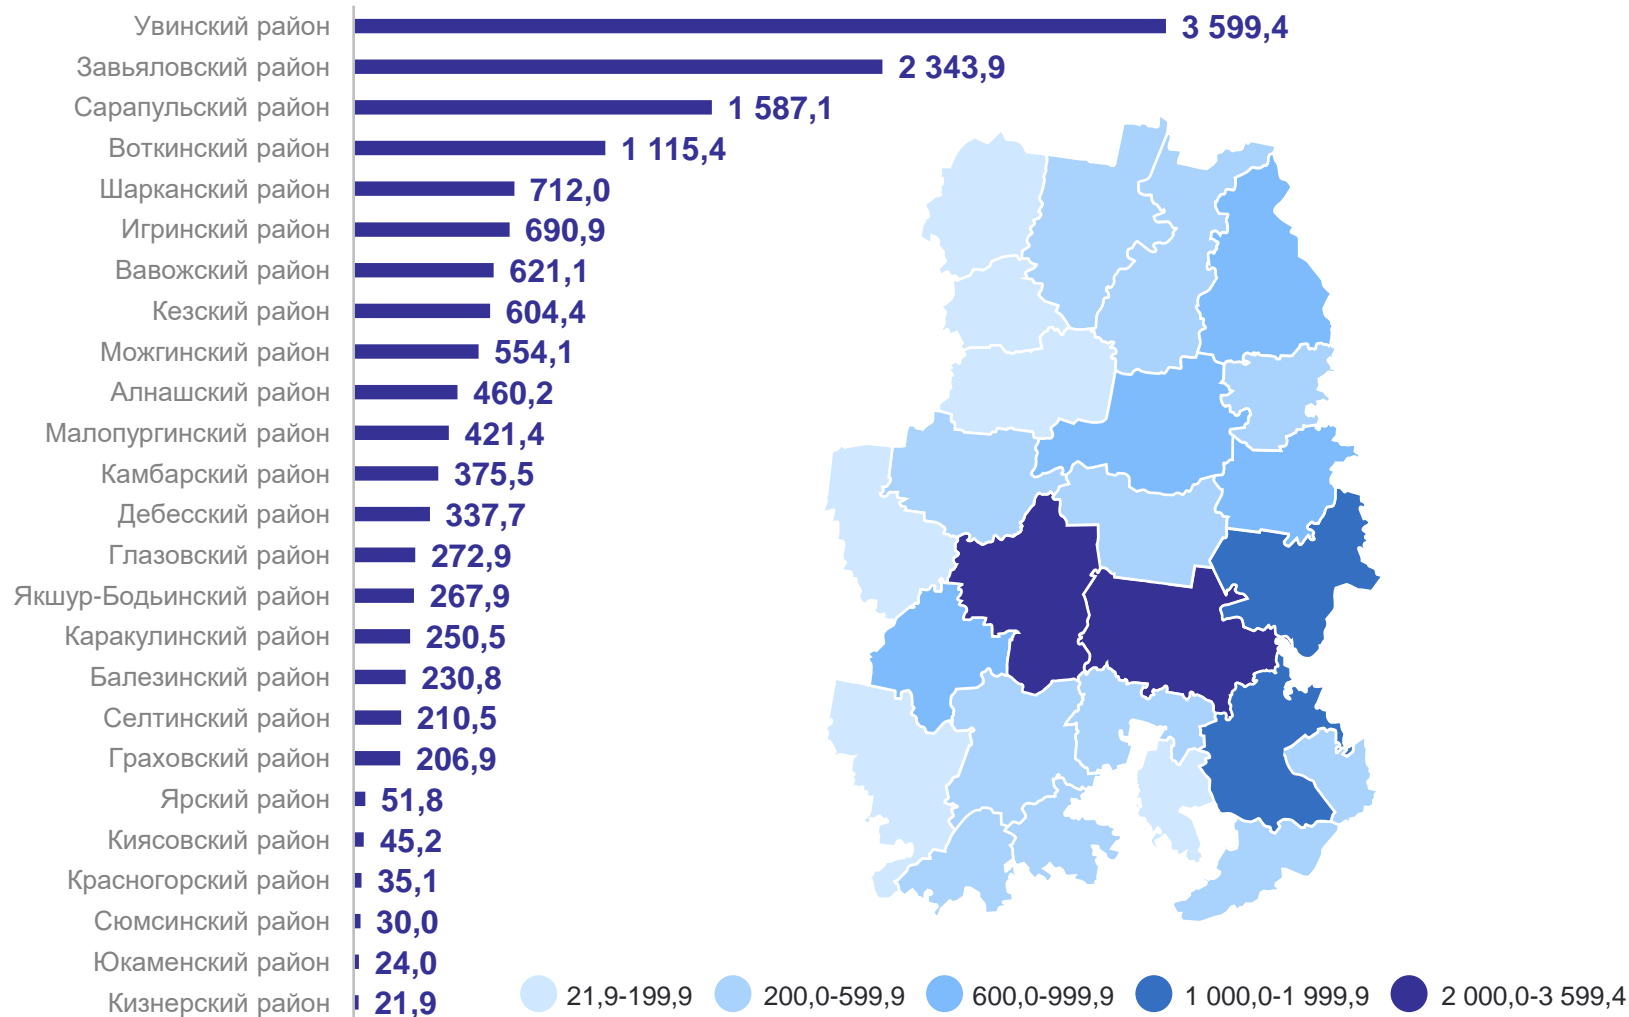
Увинский район 3 599,4
Завьяловский район 2 343,9
Сарапульский район 1 587,1
Воткинский район 1 115,4
Шарканский район 712,0
Игринский район 690,9
Вавожский район 621,1
Кезский район 604,4
Можгинский район 554,1
Алнашский район 460,2
Малопургинский район 421,4
Камбарский район 375,5
Дебесский район 337,7
Глазовский район 272,9
Якшур-Бодьинский район 267,9
Каракулинский район 250,5
Балезинский район 230,8
Селтинский район 210,5
Граховский район 206,9
Ярский район 51,8
Киясовский район 45,2
Красногорский район 35,1
Сюмсинский район 30,0
Юкаменский район 24,0
Кизнерский район 21,9

21,9-199,9
200,0-599,9
600,0-999,9
1 000,0-1 999,9
2 000,0-3 599,4